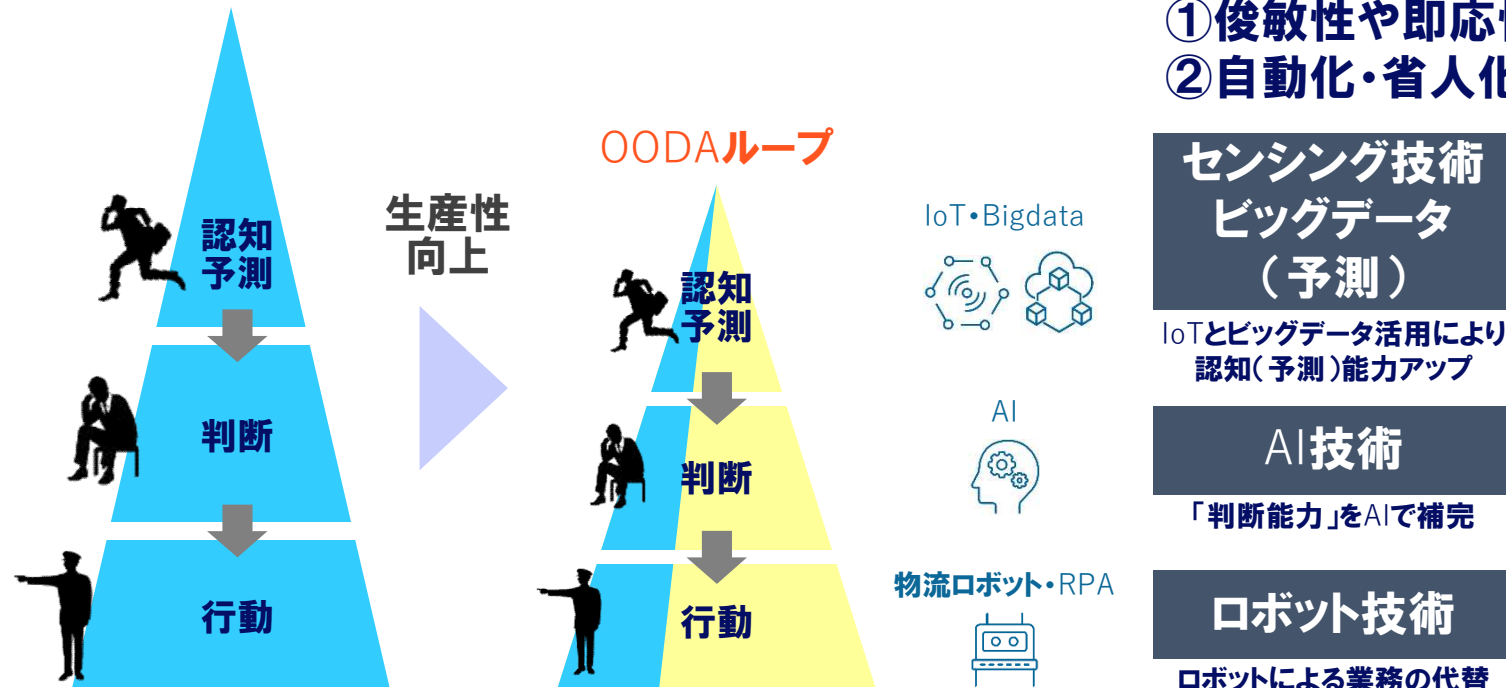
①俊敏性や即応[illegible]
②自動化・省人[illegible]

認知
予測

判断

行動

生産性
向上

OODAループ

認知
予測

判断

行動

IoT•Bigdata

AI

物流ロボット•RPA

センシング技術
ビッグデータ
（予測）

IoTとビッグデータ活用により
認知（予測）能力アップ

AI技術

「判断能力」をAIで補完

ロボット技術

ロボットによる業務の代替